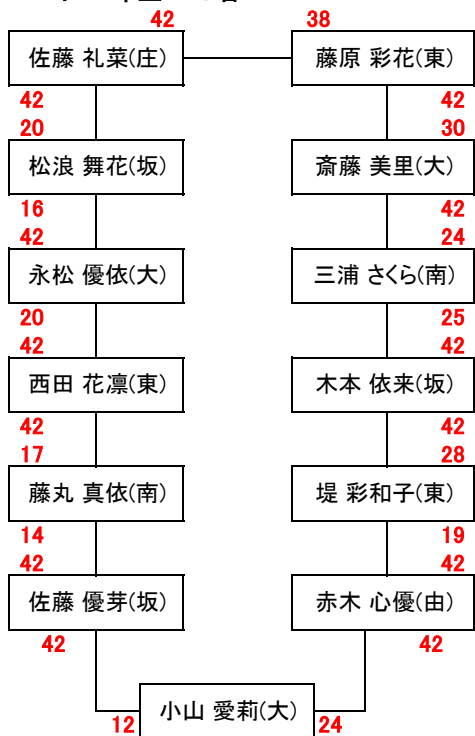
42
佐藤 礼菜(庄)
38
藤原 彩花(東)
42
20
松浪 舞花(坂)
16
42
永松 優依(大)
20
42
西田 花凛(東)
42
17
藤丸 真依(南)
14
42
佐藤 優芽(坂)
42
42
30
斎藤 美里(大)
42
24
三浦 さくら(南)
25
42
木本 依来(坂)
42
28
堤 彩和子(東)
19
42
赤木 心優(由)
42
12
小山 愛莉(大)
24